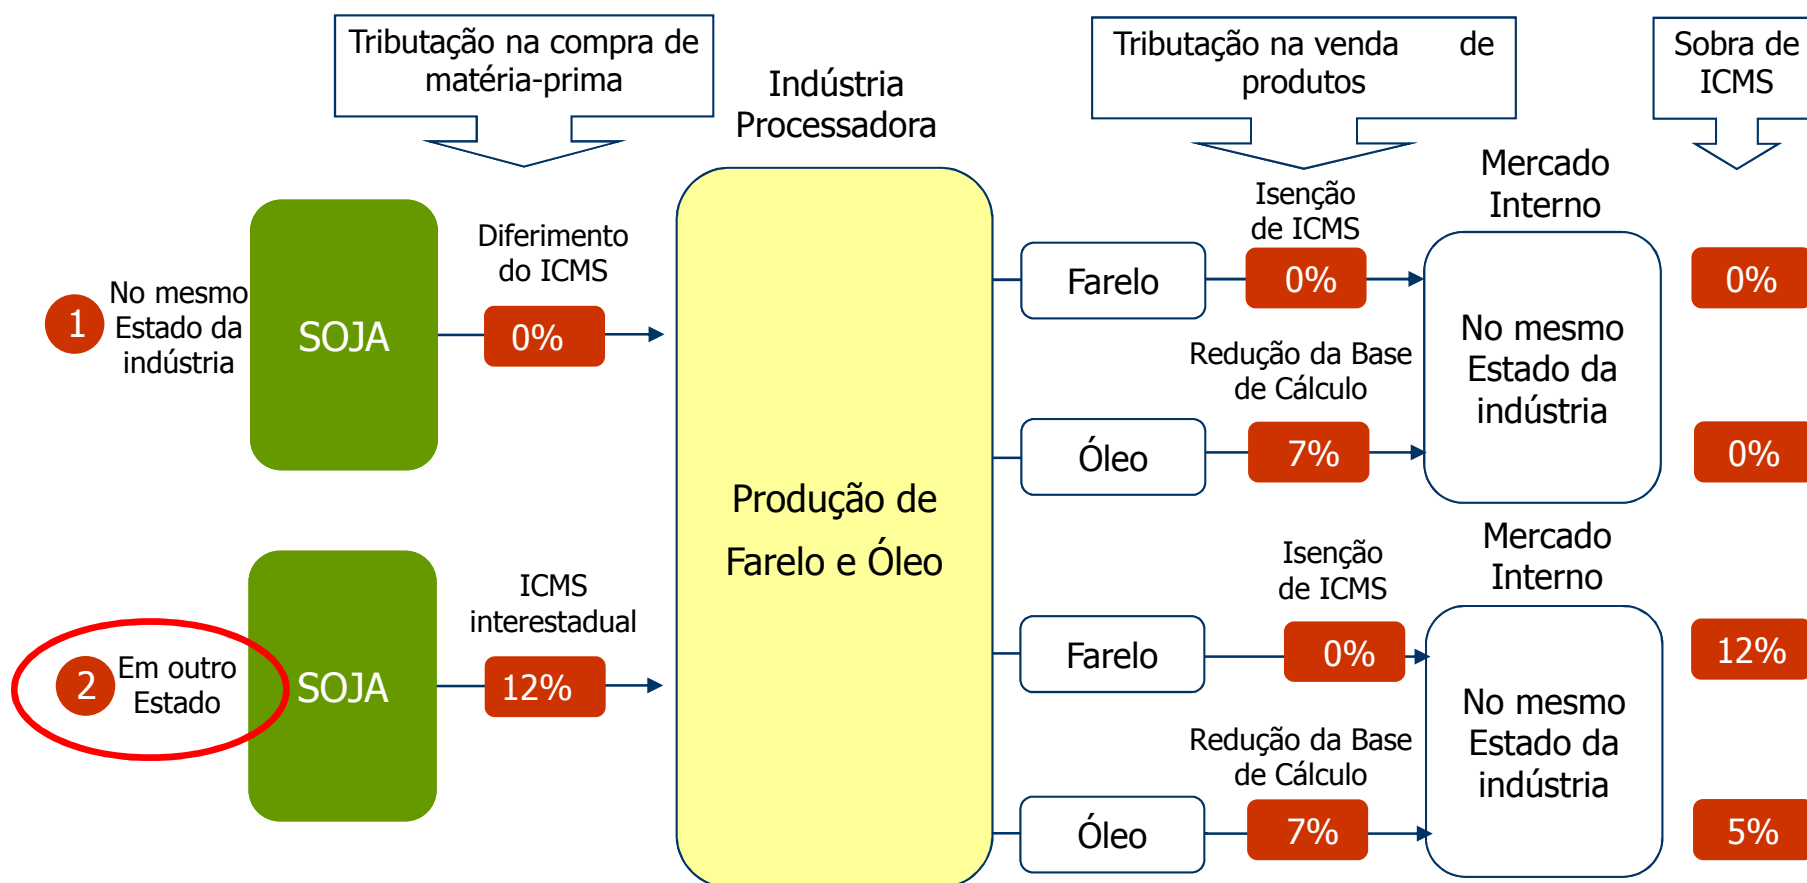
Tributação na compra de matéria-prima

Indústria Processadora

Tributação na venda de produtos

Sobra de ICMS

1 No mesmo Estado da indústria

SOJA

Diferimento do ICMS

0%

Produção de Farelo e Óleo

Farelo

Isenção de ICMS

0%

Mercado Interno

No mesmo Estado da indústria

0%

Redução da Base de Cálculo

Óleo

7%

0%

2 Em outro Estado

SOJA

ICMS interestadual

12%

Farelo

Isenção de ICMS

0%

Mercado Interno

No mesmo Estado da indústria

12%

Redução da Base de Cálculo

Óleo

7%

5%